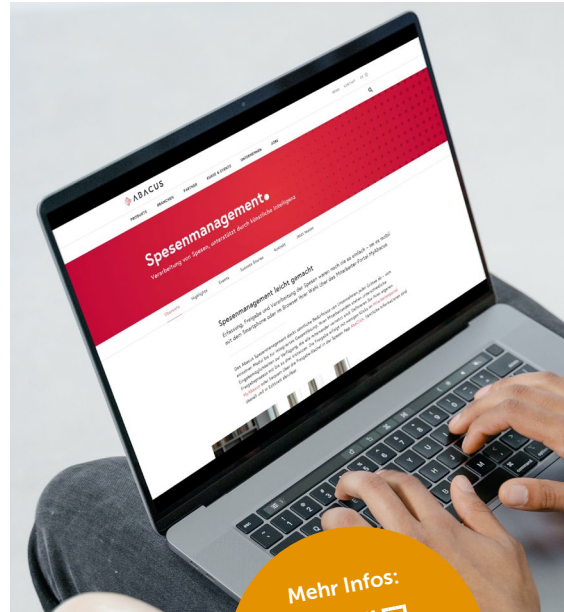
ABACUS

PRODUKTE BRANCHEN PARTNER KURSE & EVENTS UNTERNEHMEN JOBS

Spesenmanagement.

Verarbeitung von Spesen, unterstützt durch künstliche Intelligenz

Übersicht Highlights Events Success Stories Kontakt Mehr lesen

Spesenmanagement leicht gemacht

Erfassung, Freigabe und Verrechnung der Spesen waren noch nie so einfach – sei es nicht mit dem Smartphone oder im Browser. Alles über das Mitarbeiter-Portal MyAbacus.

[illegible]

Mehr Infos: